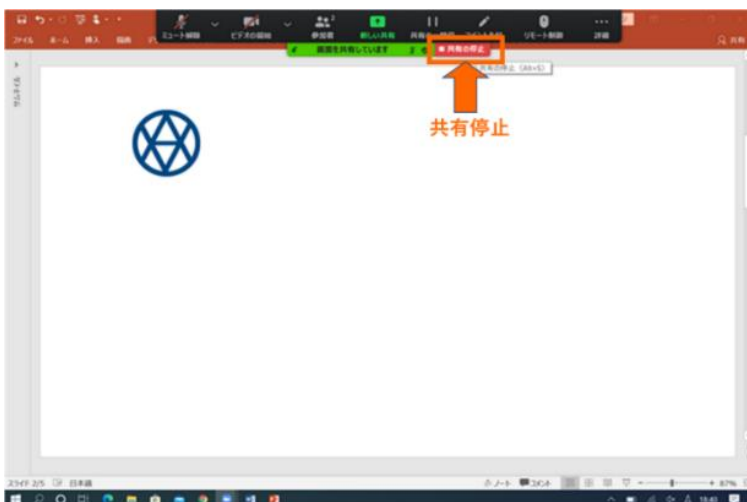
ファイル ホーム 挿入 描画

ミュートを解除 ビデオの開始 参加者 新しい共有 共有の一時停止 コメントを付ける リモート制御 詳細

画面を共有しています 共有の停止

共有の停止 (Alt+S)

共有停止

サムネイル

スライド 2/5 日本語

ノート コメント

87%

18:43